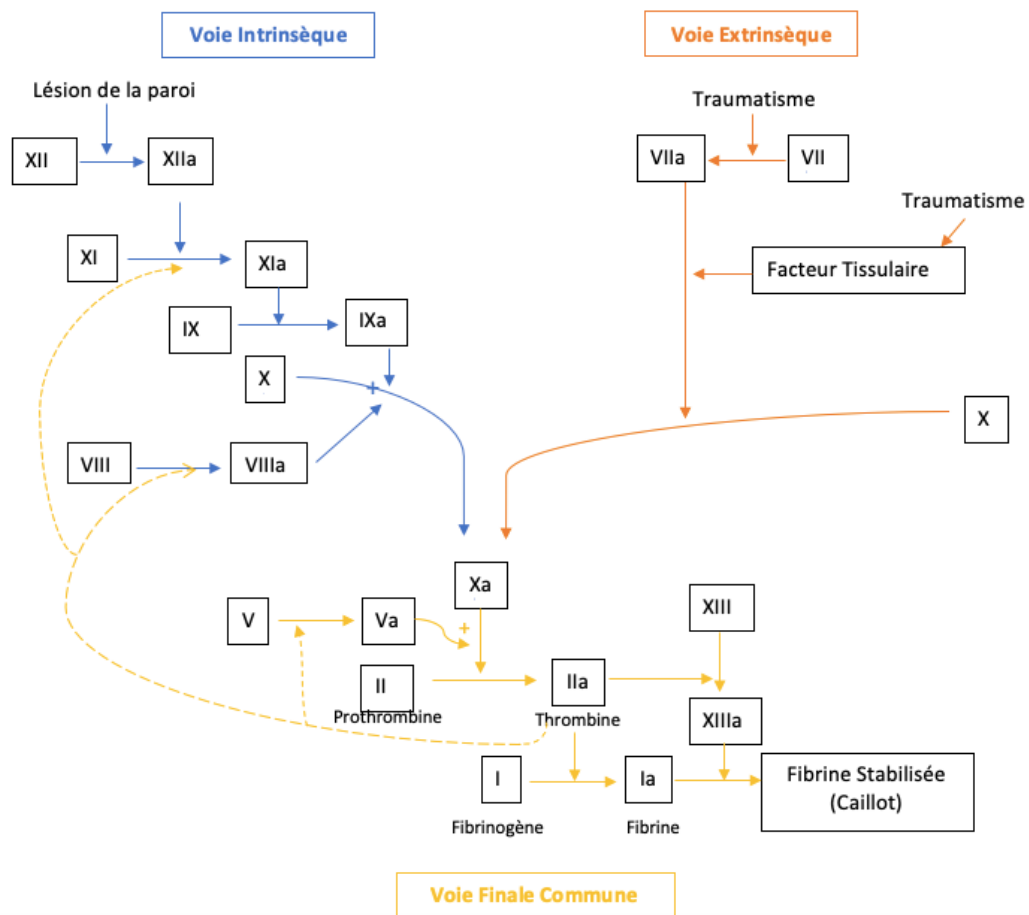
Voie Intrinsèque

Voie Extrinsèque

Lésion de la paroi

XII

XIIa

XI

XIa

IX

IXa

X

+

VIII

VIIIa

Traumatisme

VIIa

VII

Traumatisme

Facteur Tissulaire

X

Xa

V

Va

+

II

Prothrombine

IIa

Thrombine

XIII

XIIIa

I

Fibrinogène

Ia

Fibrine

Fibrine Stabilisée (Caillot)

Voie Finale Commune